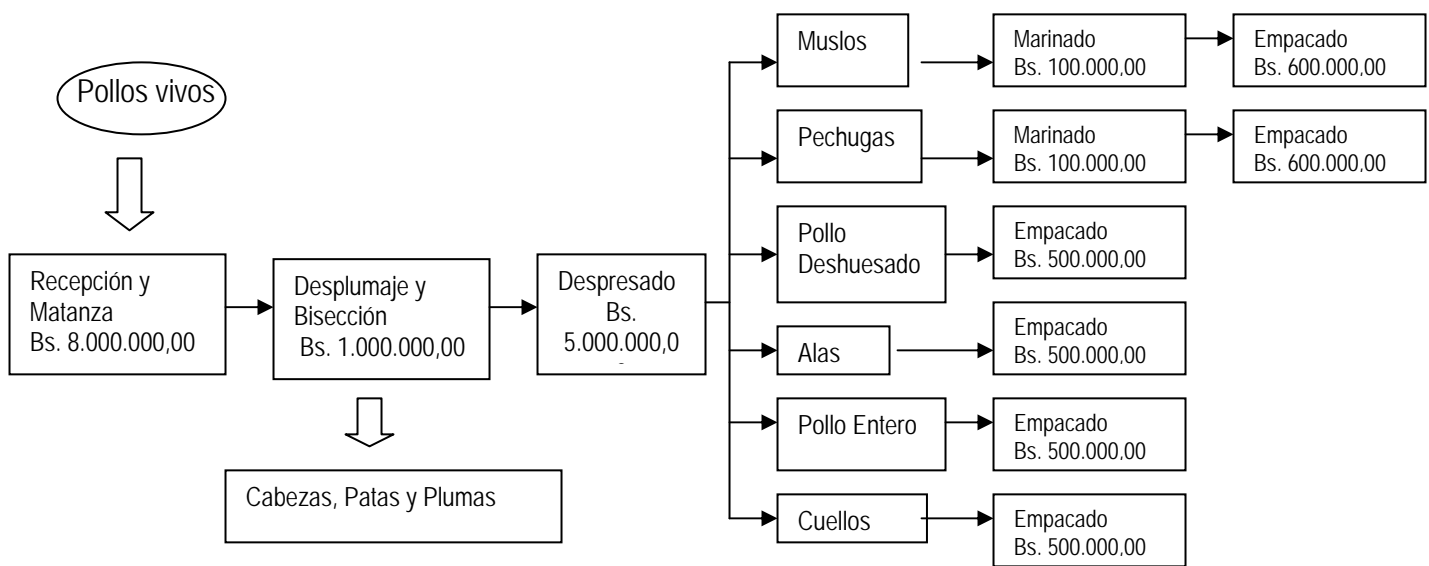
Pollos vivos

Recepción y Matanza Bs. 8.000.000,00

Desplumaje y Bisección Bs. 1.000.000,00

Cabezas, Patas y Plumas

Despresado Bs. 5.000.000,0

Muslos

Marinado Bs. 100.000,00

Empacado Bs. 600.000,00

Pechugas

Marinado Bs. 100.000,00

Empacado Bs. 600.000,00

Pollo Deshuesado

Empacado Bs. 500.000,00

Alas

Empacado Bs. 500.000,00

Pollo Entero

Empacado Bs. 500.000,00

Cuellos

Empacado Bs. 500.000,00